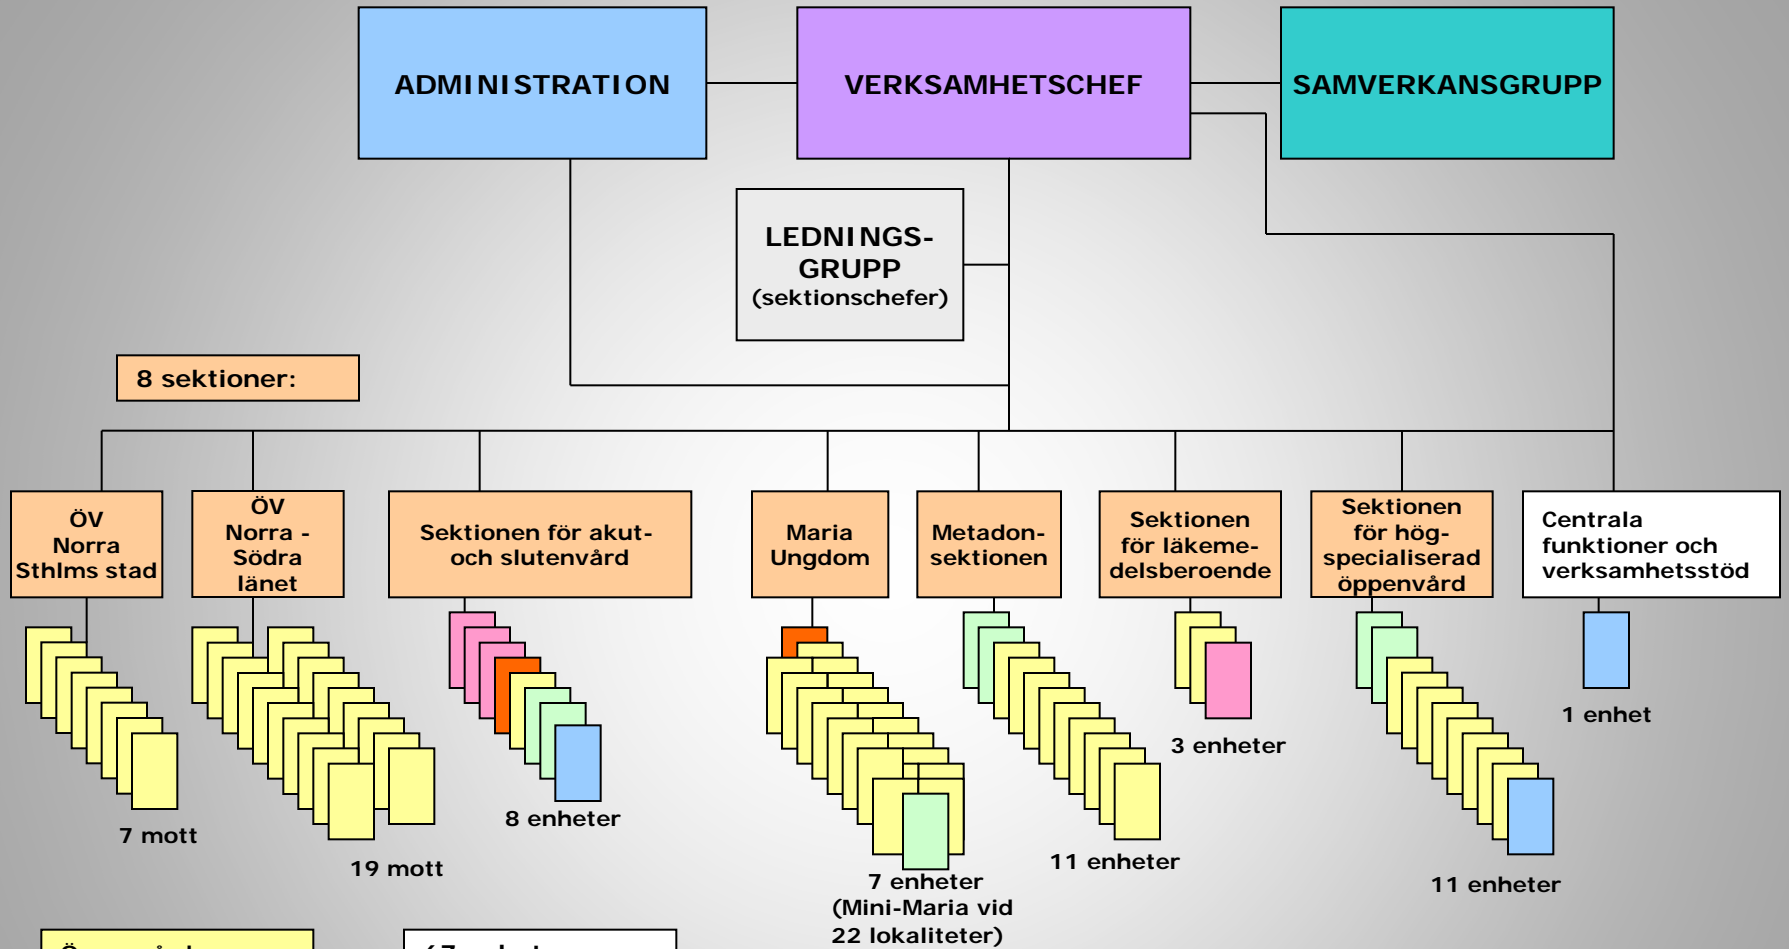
ADMINISTRATION

VERKSAMHETSCHEF

SAMVERKANSGRUPP

LEDNINGS-GRUPP
(sektionschefer)

8 sektioner:

ÖV Norra Sthlms stad

ÖV Norra - Södra länet

Sektionen för akut- och slutenvård

Maria Ungdom

Metadon-sektionen

Sektionen för läkemedelsberoende

Sektionen för hög-specialiserad öppenvård

Centrala funktioner och verksamhetsstöd

7 mott

19 mott

8 enheter

7 enheter (Mini-Maria vid 22 lokaliteter)

11 enheter

3 enheter

11 enheter

1 enhet

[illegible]

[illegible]